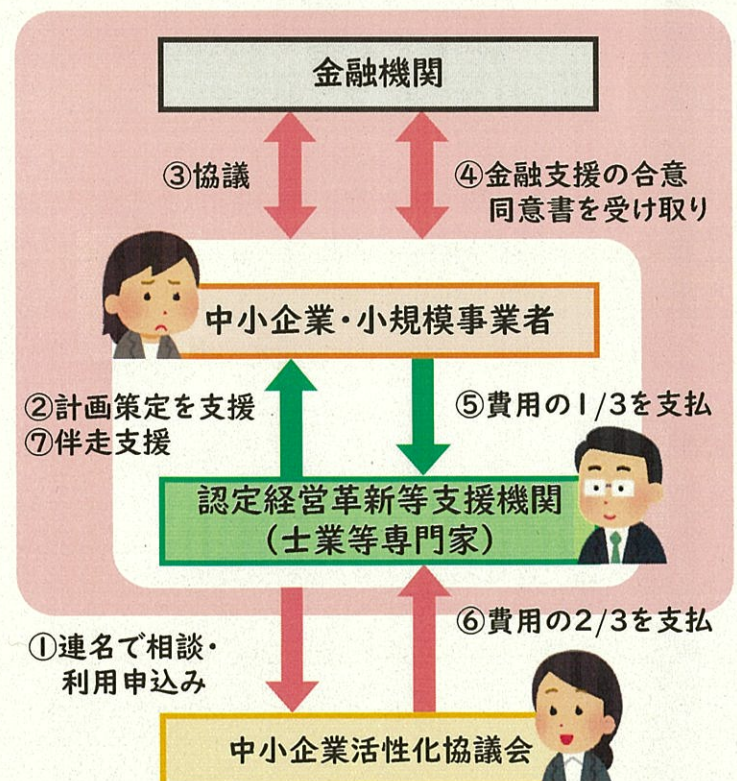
金融機関

③協議

④金融支援の合意
同意書を受け取り

中小企業・小規模事業者

②計画策定を支援
⑦伴走支援

⑤費用の1/3を支払

認定経営革新等支援機関
（士業等専門家）

①連名で相談・
利用申込み

⑥費用の2/3を支払

中小企業活性化協議会